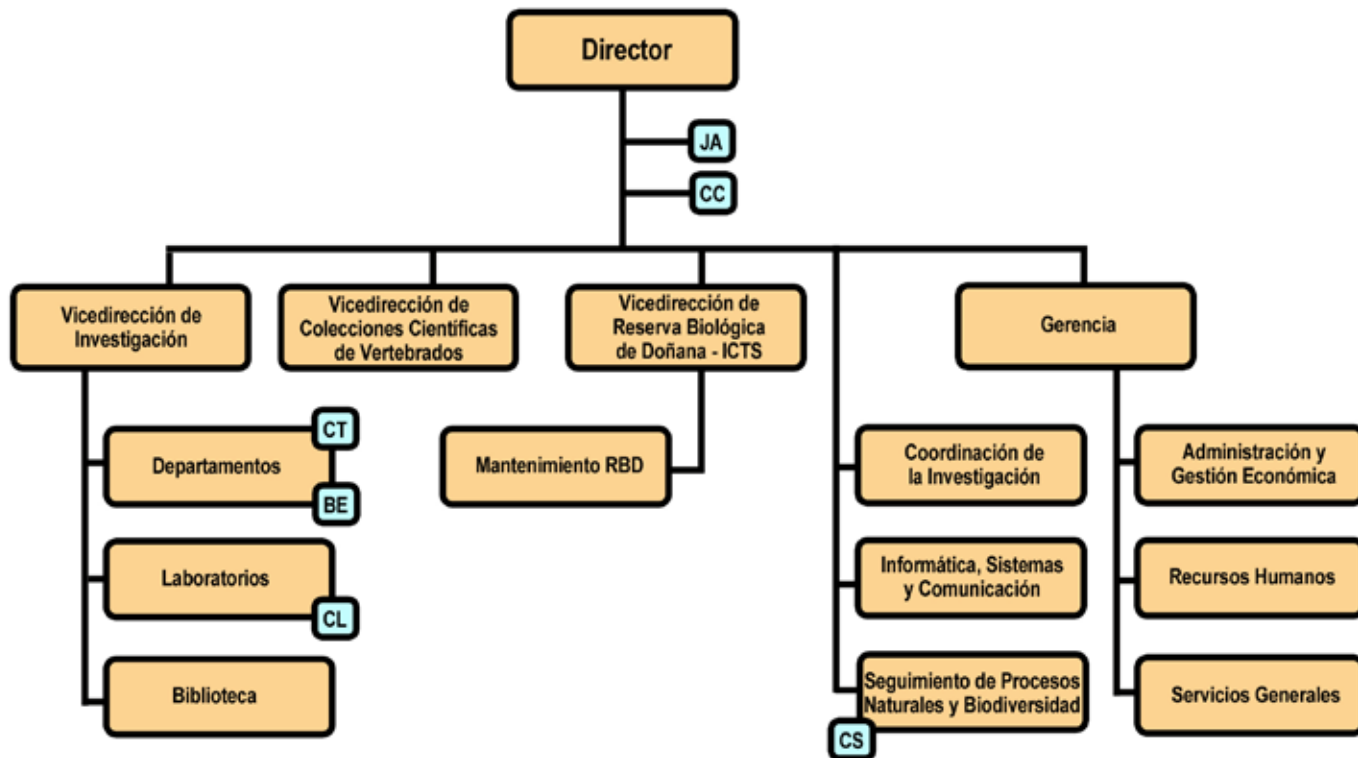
Director

JA

CC

Vicedirección de Investigación

Vicedirección de Colecciones Científicas de Vertebrados

Vicedirección de Reserva Biológica de Doñana - ICTS

Gerencia

CT

Departamentos

BE

Laboratorios

CL

Biblioteca

Mantenimiento RBD

Coordinación de la Investigación

Informática, Sistemas y Comunicación

Seguimiento de Procesos Naturales y Biodiversidad

CS

Administración y Gestión Económica

Recursos Humanos

Servicios Generales